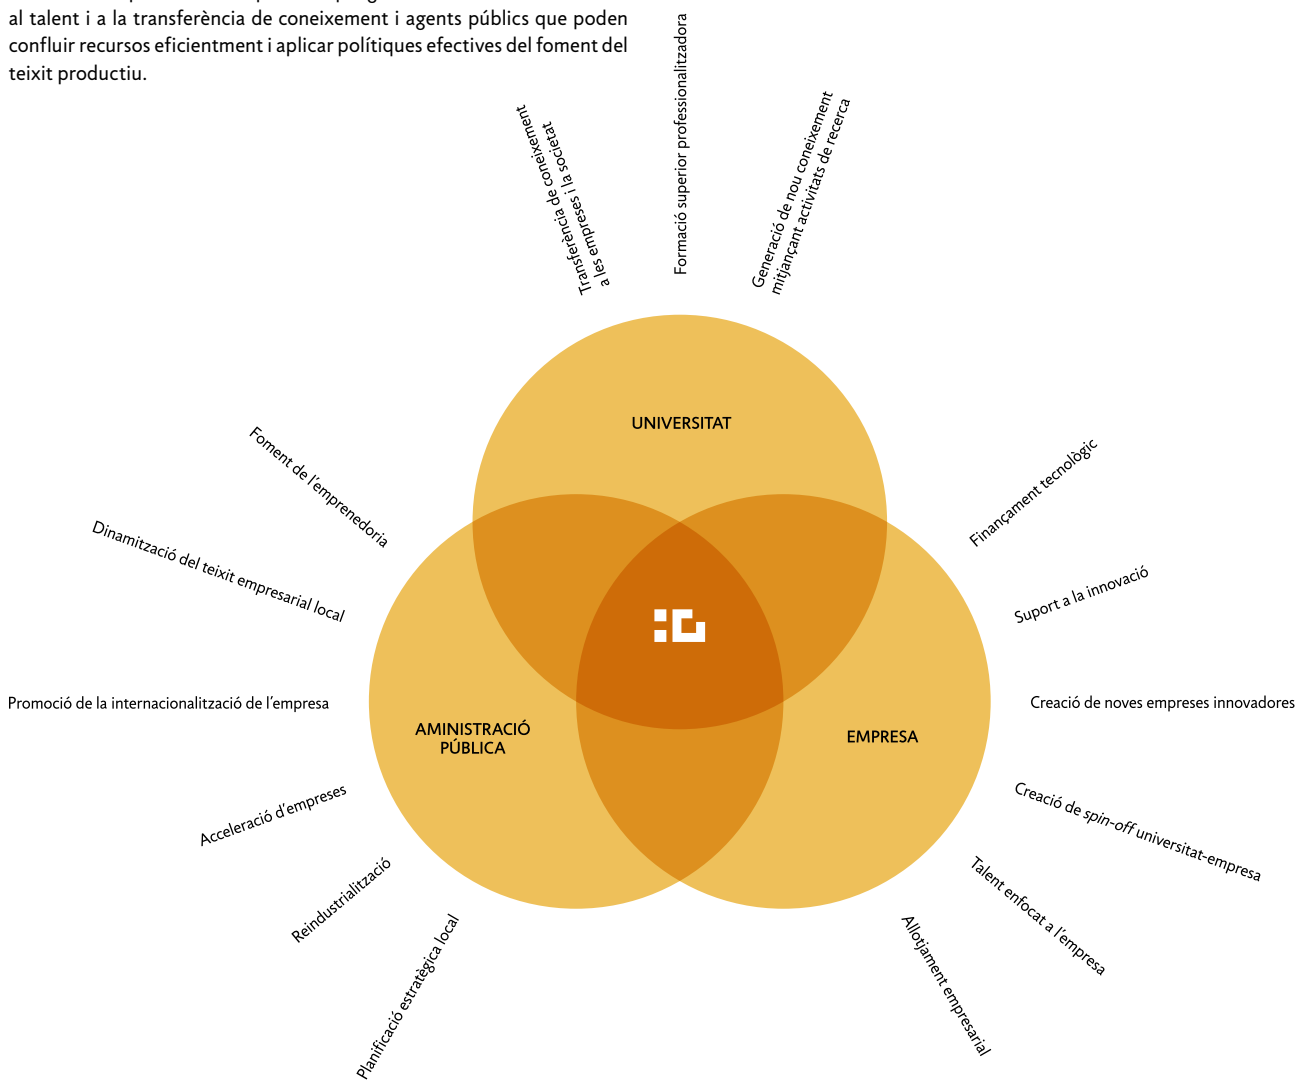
al talent i a la transferència de coneixement i agents públics que poden confluir recursos eficientment i aplicar polítiques efectives del foment del teixit productiu.

Transferència de coneixement a les empreses i la societat

Formació superior professionalitzadora

Generació de nou coneixement mitjançant activitats de recerca

UNIVERSITAT

Foment de l'emprenedoria

Dinamització del teixit empresarial local

Finançament tecnològic

Suport a la innovació

Promoció de la internacionalització de l'empresa

AMINISTRACIÓ PÚBLICA

EMPRESA

Creació de noves empreses innovadores

Acceleració d'empreses

Creació de spin-off universitat-empresa

Reindustrialització

Talent enfocat a l'empresa

Planificació estratègica local

Allotjament empresarial